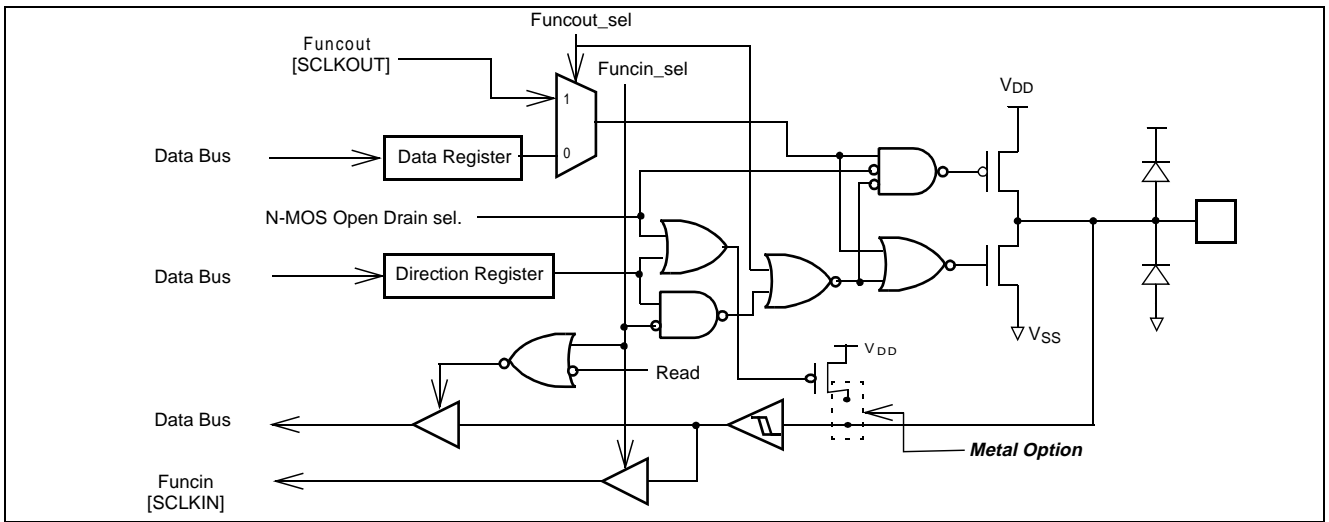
Funcout_sel

Funcout [SCLKOUT]

Funcin_sel

1

0

$V_{DD}$

Data Bus

Data Register

N-MOS Open Drain sel.

Data Bus

Direction Register

$V_{SS}$

$V_{DD}$

Read

Data Bus

Metal Option

Funcin [SCLKIN]